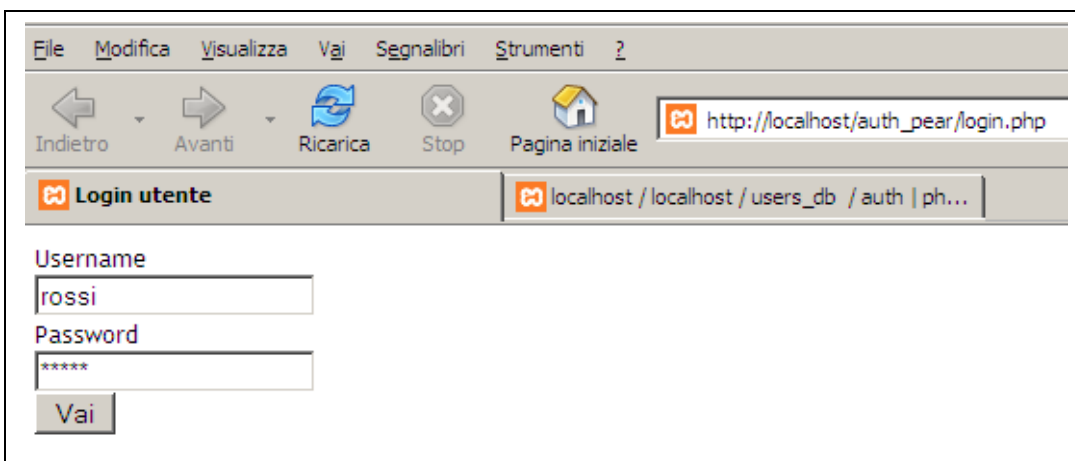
File Modifica Visualizza Vai Segnalibri Strumenti ?

Indietro Avanti Ricarica Stop Pagina iniziale http://localhost/auth_pear/login.php

Login utente

localhost / localhost / users_db / auth | ph...

Username
rossi
Password
*****
Vai